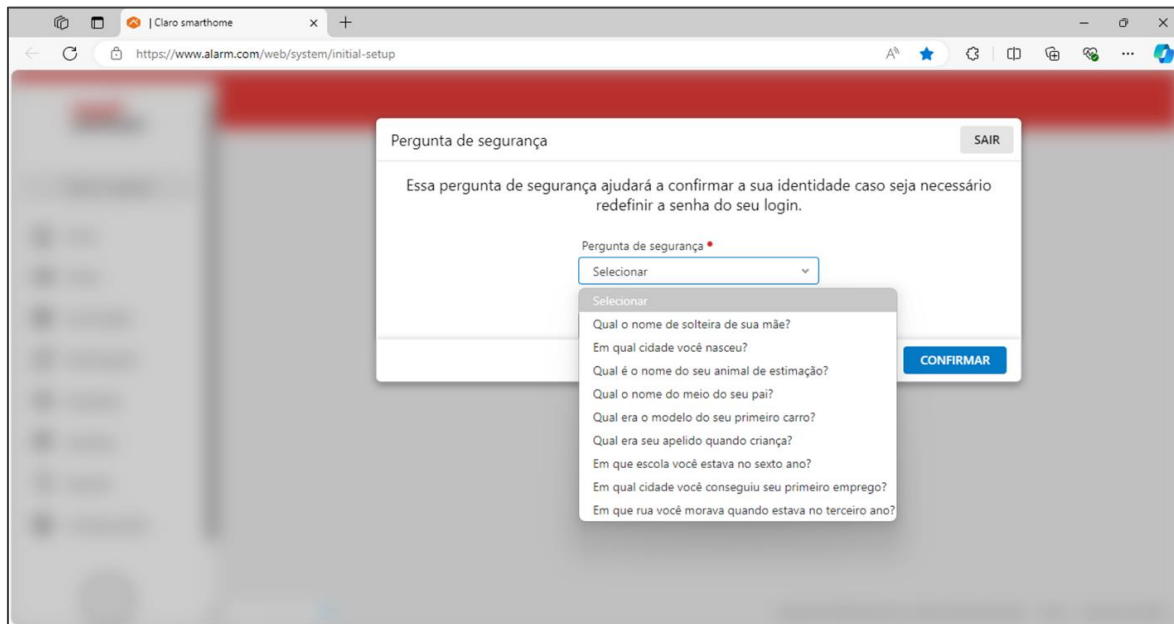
| Claro smarthome

https://www.alarm.com/web/system/initial-setup

Pergunta de segurança

SAIR

Essa pergunta de segurança ajudará a confirmar a sua identidade caso seja necessário redefinir a senha do seu login.

Pergunta de segurança •

Selecionar

Selecionar

Qual o nome de solteira de sua mãe?

Em qual cidade você nasceu?

Qual é o nome do seu animal de estimação?

Qual o nome do meio do seu pai?

Qual era o modelo do seu primeiro carro?

Qual era seu apelido quando criança?

Em que escola você estava no sexto ano?

Em qual cidade você conseguiu seu primeiro emprego?

Em que rua você morava quando estava no terceiro ano?

CONFIRMAR